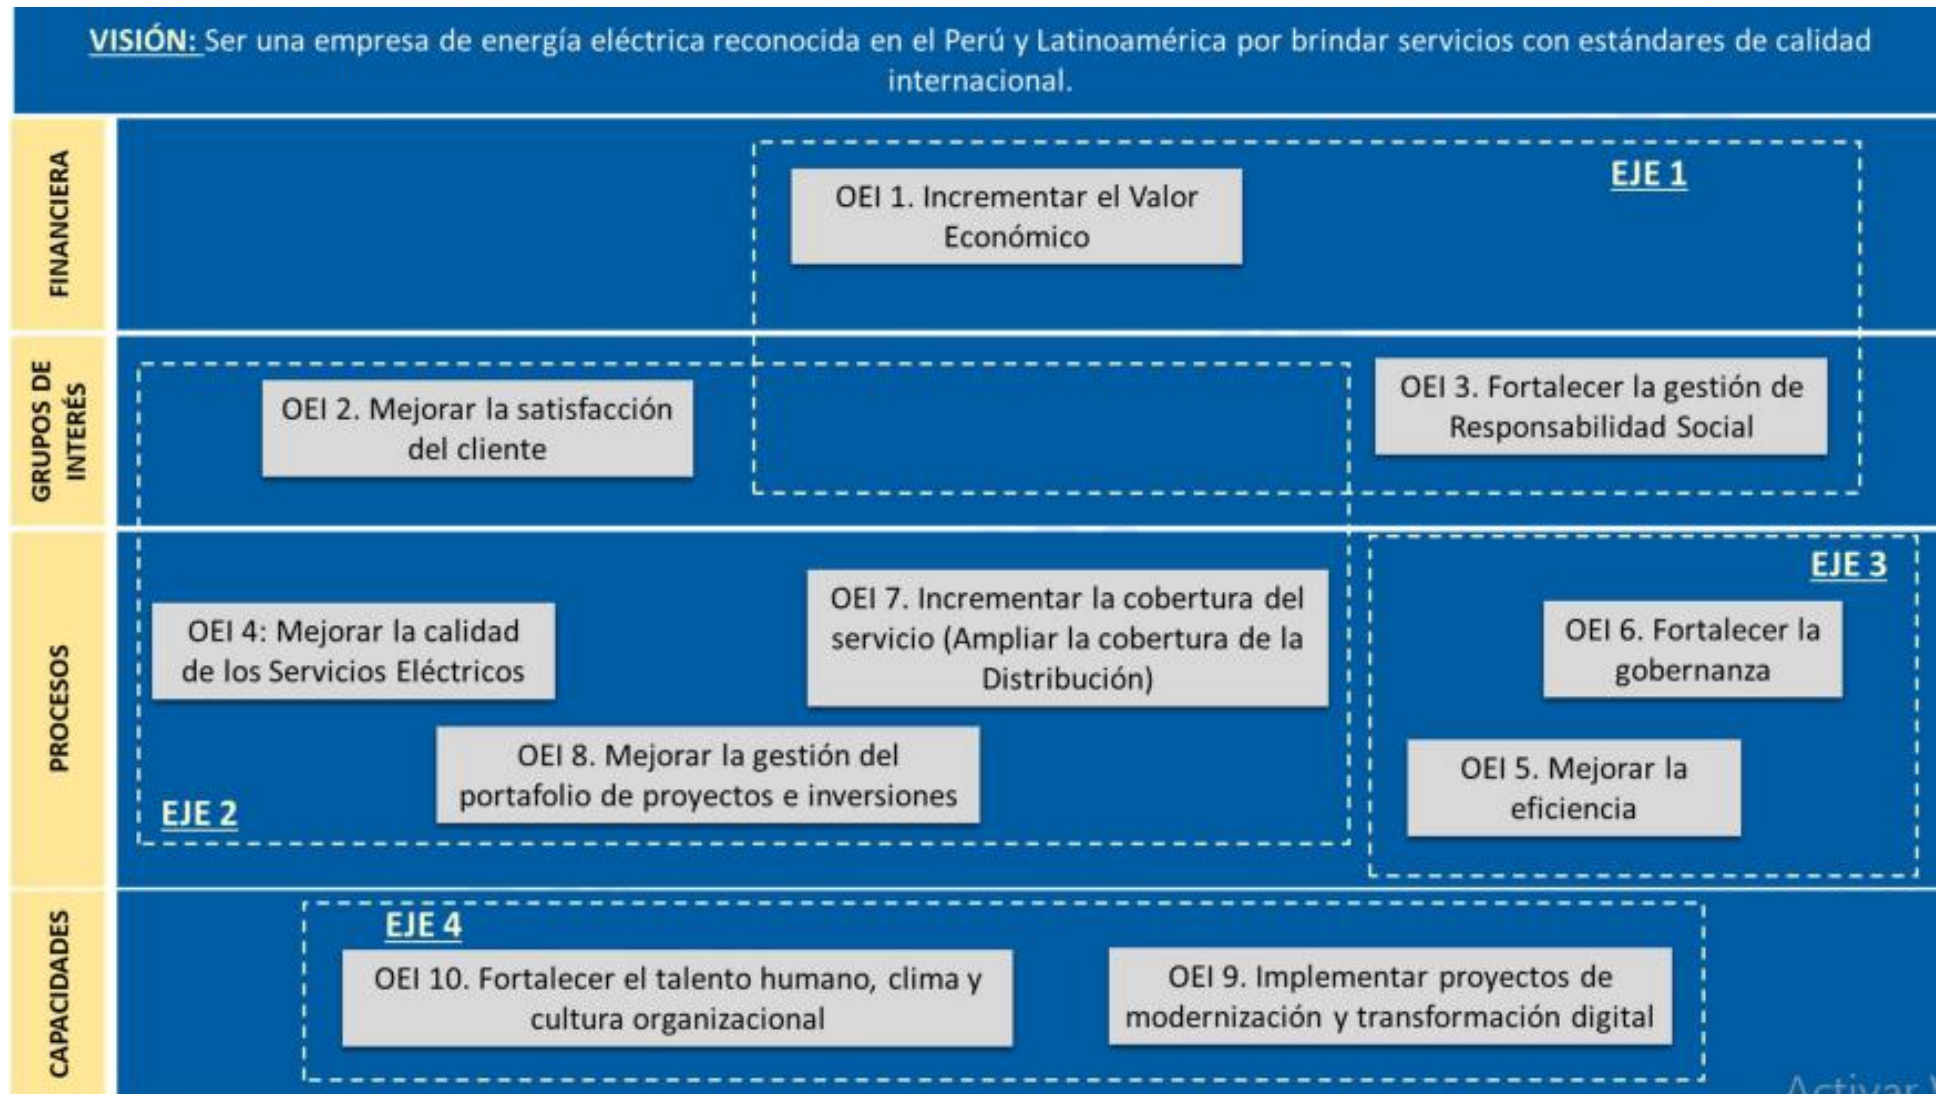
VISIÓN: Ser una empresa de energía eléctrica reconocida en el Perú y Latinoamérica por brindar servicios con estándares de calidad internacional.

FINANCIERA

EJE 1

OEI 1. Incrementar el Valor Económico

GRUPOS DE INTERÉS

OEI 2. Mejorar la satisfacción del cliente

OEI 3. Fortalecer la gestión de Responsabilidad Social

PROCESOS

OEI 4: Mejorar la calidad de los Servicios Eléctricos

OEI 7. Incrementar la cobertura del servicio (Ampliar la cobertura de la Distribución)

EJE 3

OEI 6. Fortalecer la gobernanza

OEI 8. Mejorar la gestión del portafolio de proyectos e inversiones

EJE 2

OEI 5. Mejorar la eficiencia

CAPACIDADES

EJE 4

OEI 10. Fortalecer el talento humano, clima y cultura organizacional

OEI 9. Implementar proyectos de modernización y transformación digital

Activar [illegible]